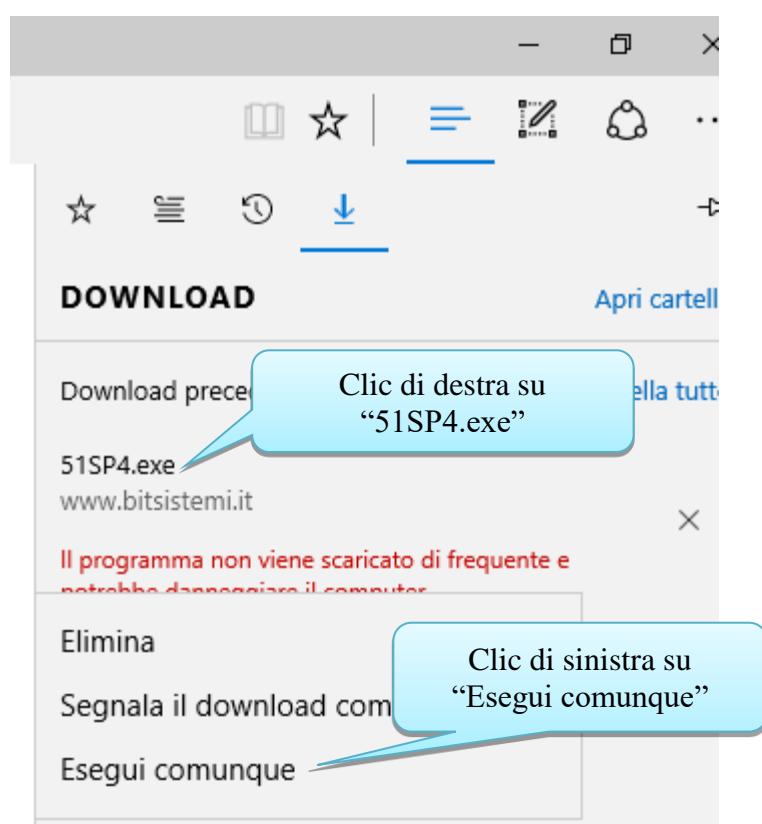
DOWNLOAD

Apri cartell

Download prece

Clic di destra su “51SP4.exe”

ella tutt

51SP4.exe
www.bitsistemi.it

Il programma non viene scaricato di frequente e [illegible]

Elimina

Segnala il download com

Esegui comunque

Clic di sinistra su “Esegui comunque”